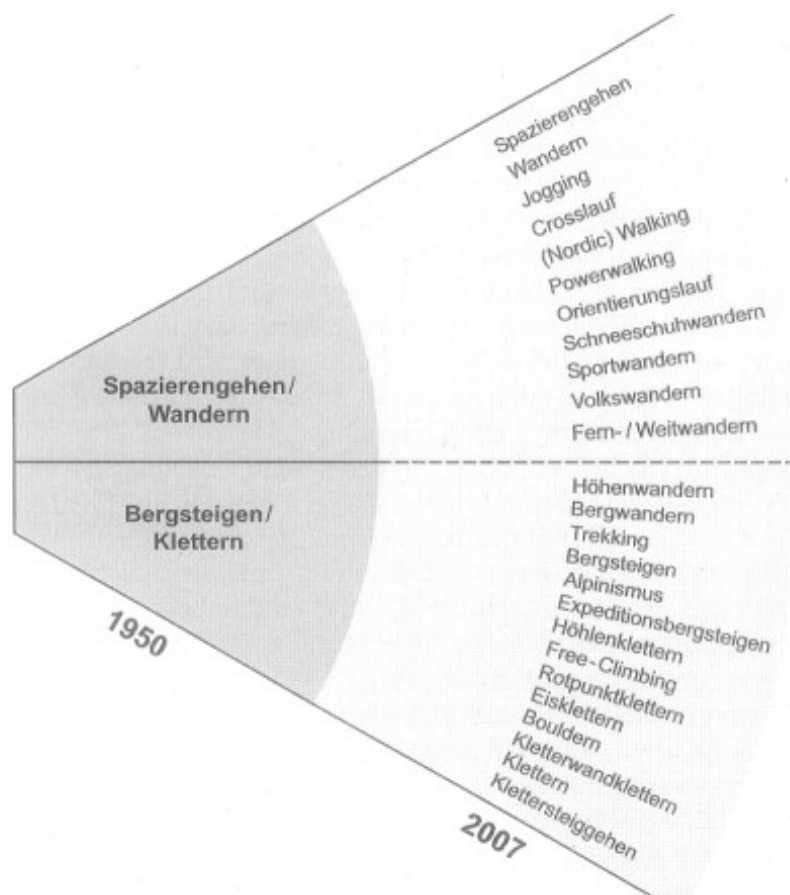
Spazierengehen/
Wandern

Bergsteigen/
Klettern

1950

Spazierengehen
Wandern
Jogging
Crosslauf
(Nordic) Walking
Powerwalking
Orientierungslauf
Schneeschuhwandern
Sportwandern
Volkswandern
Fern- / Weitwandern

Höhenwandern
Bergwandern
Trekking
Bergsteigen
Alpinismus
Expeditionsbergsteigen
Höhlenklettern
Free-Climbing
Rotpunktklettern
Eisklettern
Bouldern
Kletterwandklettern
Klettern
Klettersteiggehen

2007